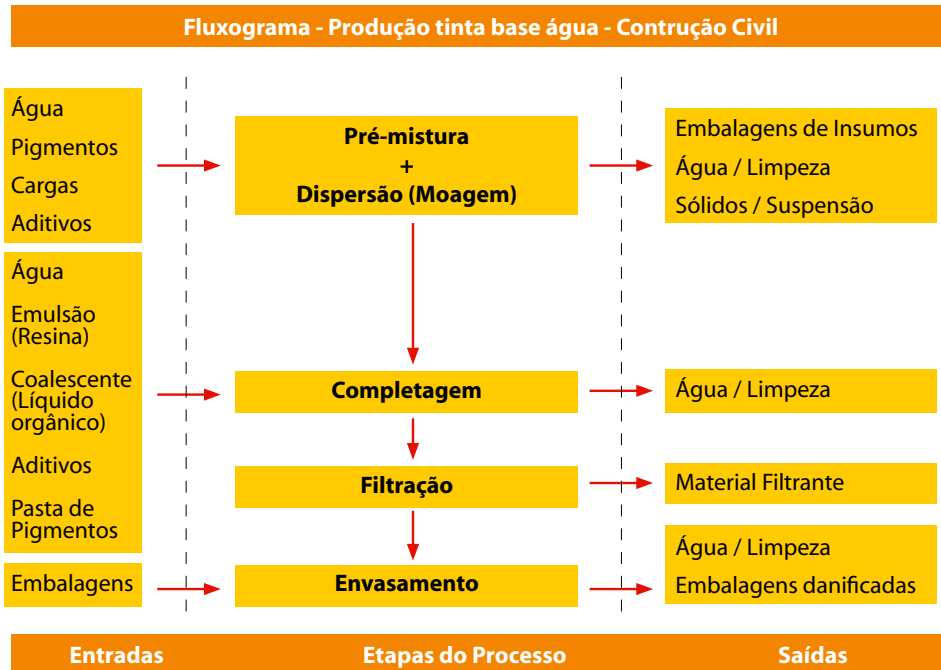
Fluxograma - Produção tinta base água - Contrução Civil

Água
Pigmentos
Cargas
Aditivos

Água
Emulsão (Resina)
Coalescente (Líquido orgânico)
Aditivos
Pasta de Pigmentos

Embalagens

Pré-mistura
+
Dispersão (Moagem)

Completagem

Filtração

Envasamento

Embalagens de Insumos
Água / Limpeza
Sólidos / Suspensão

Água / Limpeza

Material Filtrante

Água / Limpeza
Embalagens danificadas

Entradas

Etapas do Processo

Saídas